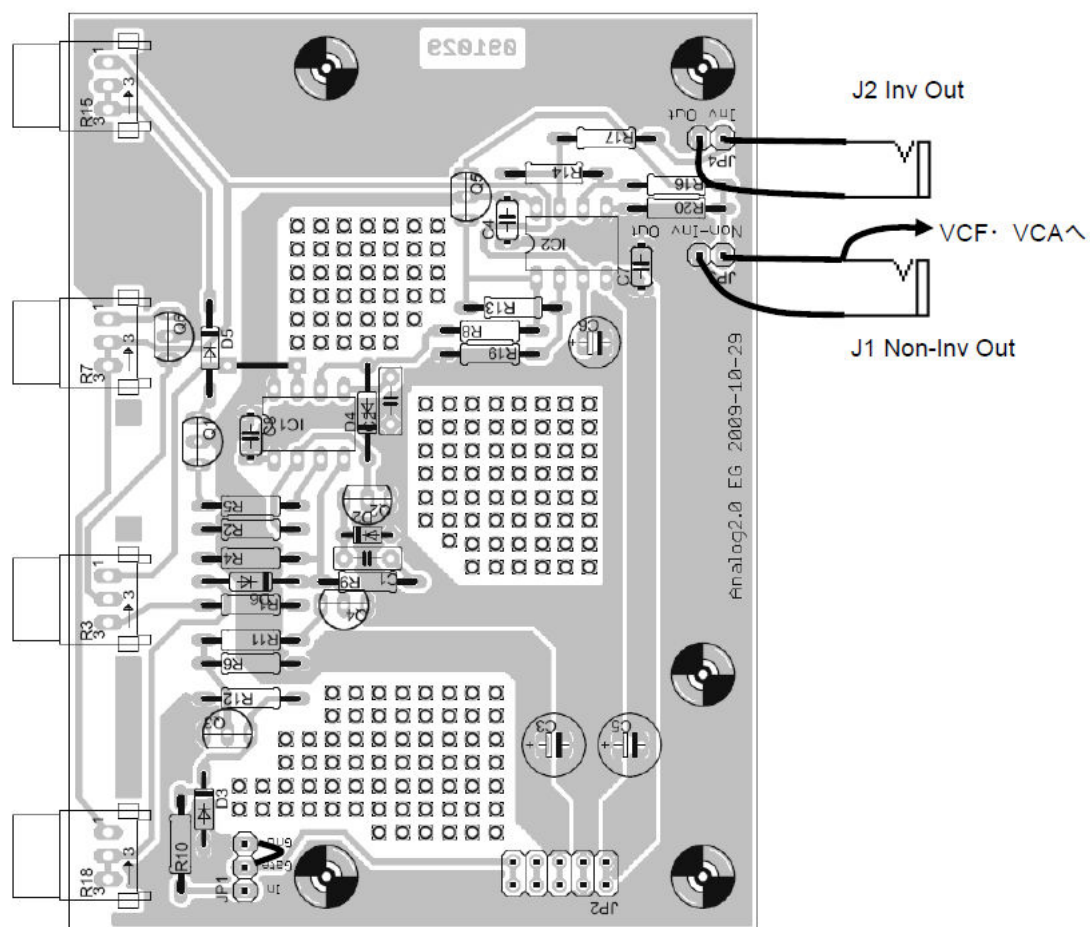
091029

J2 Inv Out

VCF・VCAへ

J1 Non-Inv Out

R15
R7
R3
R18
R17
R14
R16
R20
Q5
C4
IC2
C7
Out
Inv
JP4
Non-Inv
Out
JP3
R13
R8
R19
C6
Q8
D5
Q1
C8
IC1
D4
R5
R2
R4
R6
R11
R9
C1
Q2
Q4
Q3
R12
C3
C5
D3
R10
JP1
Gnd
Gate
In
JP2
Analog2.0 EG 2009-10-29